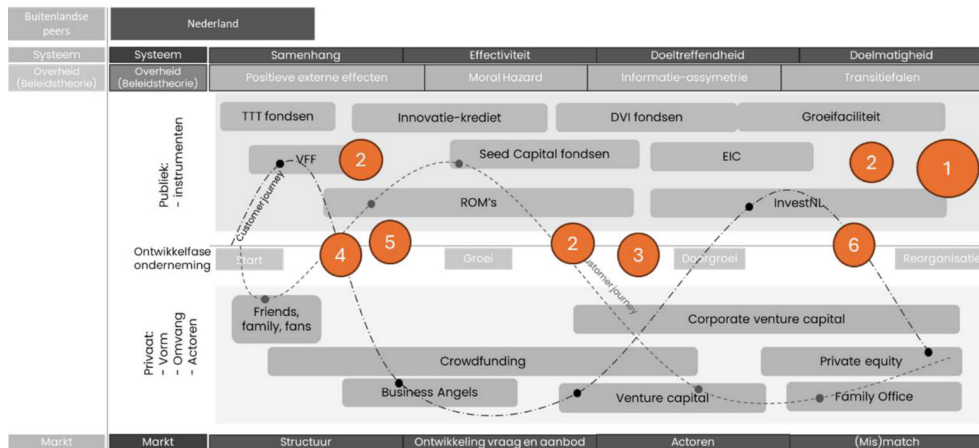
Buitenlandse peers

Nederland

| Systeem | Systeem | Samenhang | Effectiviteit | Doeltreffendheid | Doelmatigheid |
|---|---|---|---|---|---|
| Overheid (Beleidstheorie) | Overheid (Beleidstheorie) | Positieve externe effecten | Moral Hazard | Informatie-assymetrie | Transitiefalen |

Publiek: - instrumenten

TTT fondsen

Innovatie-krediet

DVI fondsen

Groeifaciliteit

VFF

2

Seed Capital fondsen

EIC

2

1

ROM's

InvestNL

Customer journey

Ontwikkelfase onderneming

Start

4

5

Groei

2

3

Doorgroei

6

Reorganisatie

Customer journey

Privaat: - Vorm - Omvang - Actoren

Friends, family, fans

Corporate venture capital

Crowdfunding

Private equity

Business Angels

Venture capital

Family Office

| Markt | Markt | Structuur | Ontwikkeling vraag en aanbod | Actoren | (Mis)match |
|---|---|---|---|---|---|